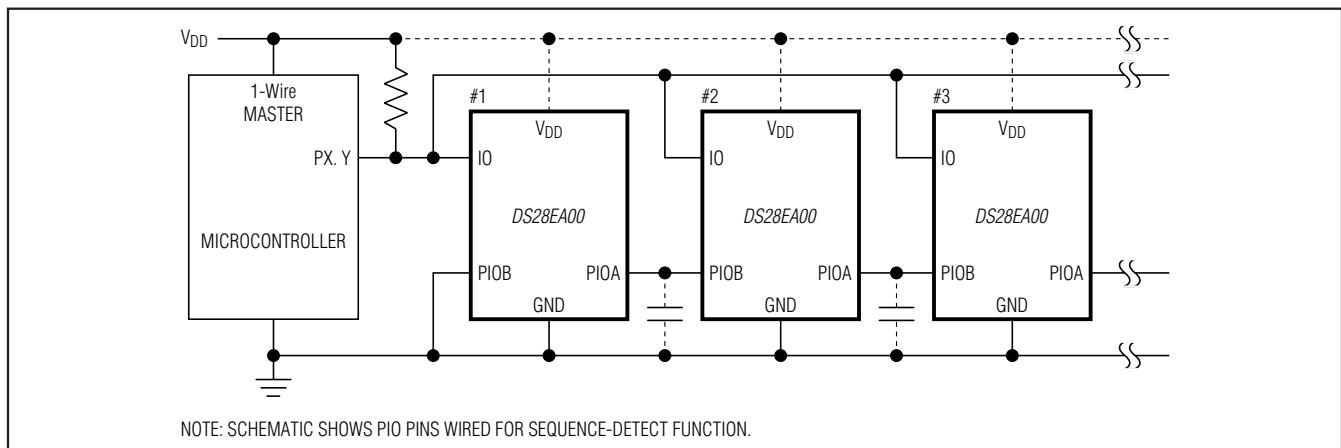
$V_{DD}$

1-Wire MASTER

PX. Y

MICROCONTROLLER

#1

$V_{DD}$

IO

DS28EA00

PIOB

PIOA

GND

#2

$V_{DD}$

IO

DS28EA00

PIOB

PIOA

GND

#3

$V_{DD}$

IO

DS28EA00

PIOB

PIOA

GND

NOTE: SCHEMATIC SHOWS PIO PINS WIRED FOR SEQUENCE-DETECT FUNCTION.